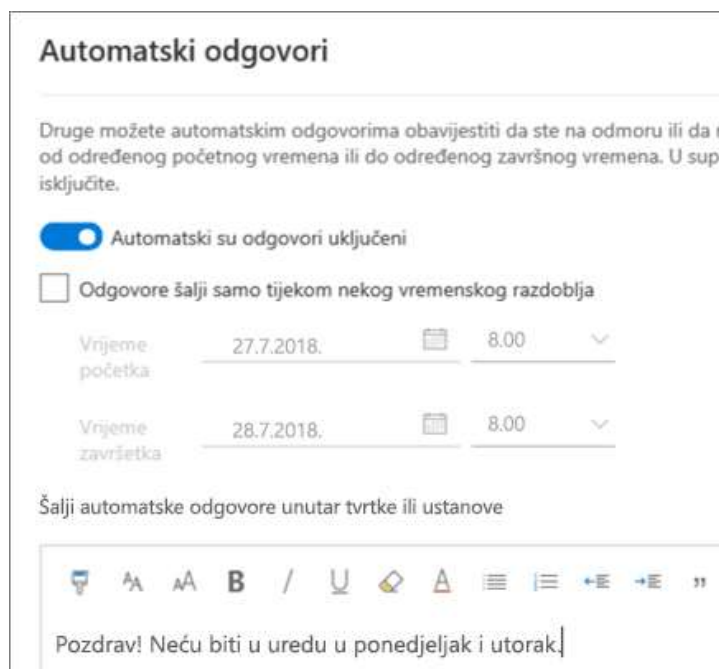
Automatski odgovori

Druge možete automatskim odgovorima obavijestiti da ste na odmoru ili da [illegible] od određenog početnog vremena ili do određenog završnog vremena. U sup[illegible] isključite.

Automatski su odgovori uključeni

Odgovore šalji samo tijekom nekog vremenskog razdoblja

Vrijeme početka 27.7.2018. 8.00

Vrijeme završetka 28.7.2018. 8.00

Šalji automatske odgovore unutar tvrtke ili ustanove

B / U A

Pozdrav! Neću biti u uredu u ponedjeljak i utorak.